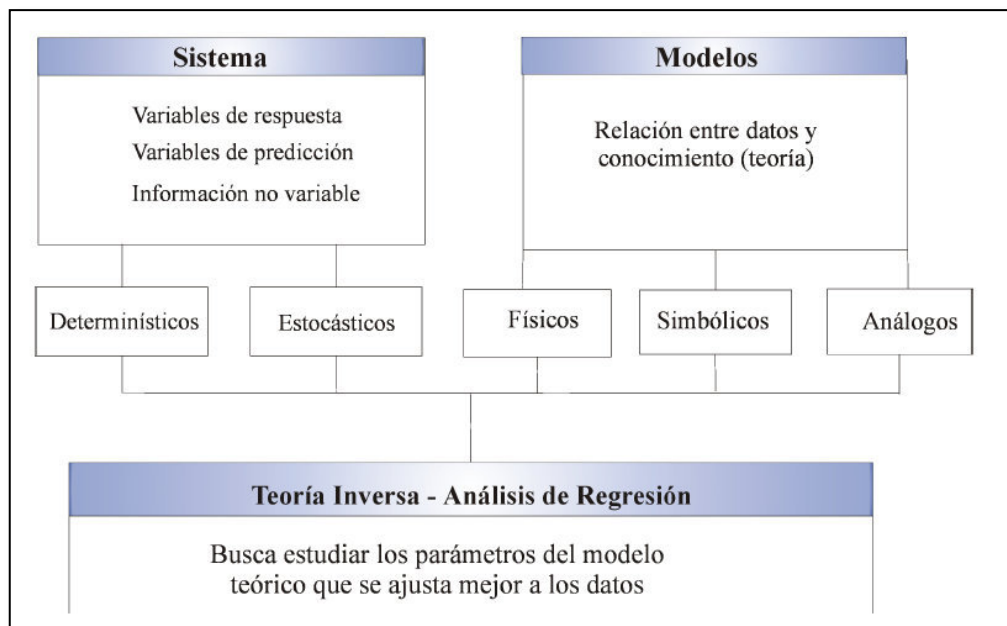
Sistema

Variables de respuesta
Variables de predicción
Información no variable

Modelos

Relación entre datos y conocimiento (teoría)

Determinísticos

Estocásticos

Físicos

Simbólicos

Análogos

Teoría Inversa - Análisis de Regresión

Busca estudiar los parámetros del modelo teórico que se ajusta mejor a los datos